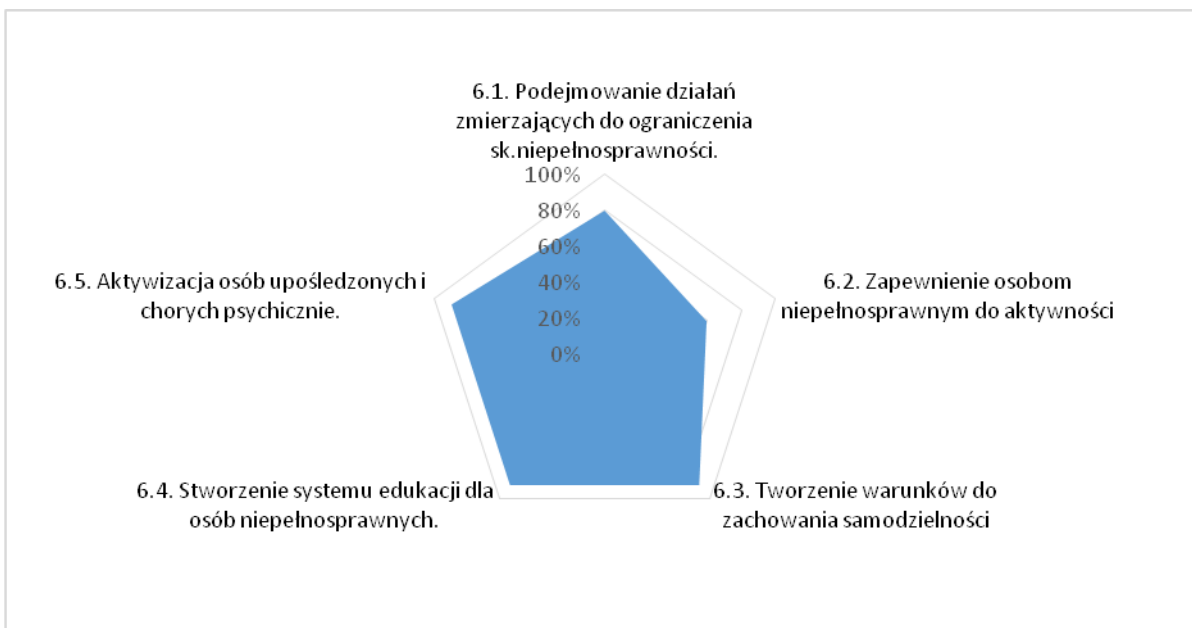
6.1. Podejmowanie działań zmierzających do ograniczenia sk.niepełnosprawności.

100%
80%
60%
40%
20%
0%

6.2. Zapewnienie osobom niepełnosprawnym do aktywności

6.3. Tworzenie warunków do zachowania samodzielności

6.4. Stworzenie systemu edukacji dla osób niepełnosprawnych.

6.5. Aktywizacja osób upośledzonych i chorych psychicznie.